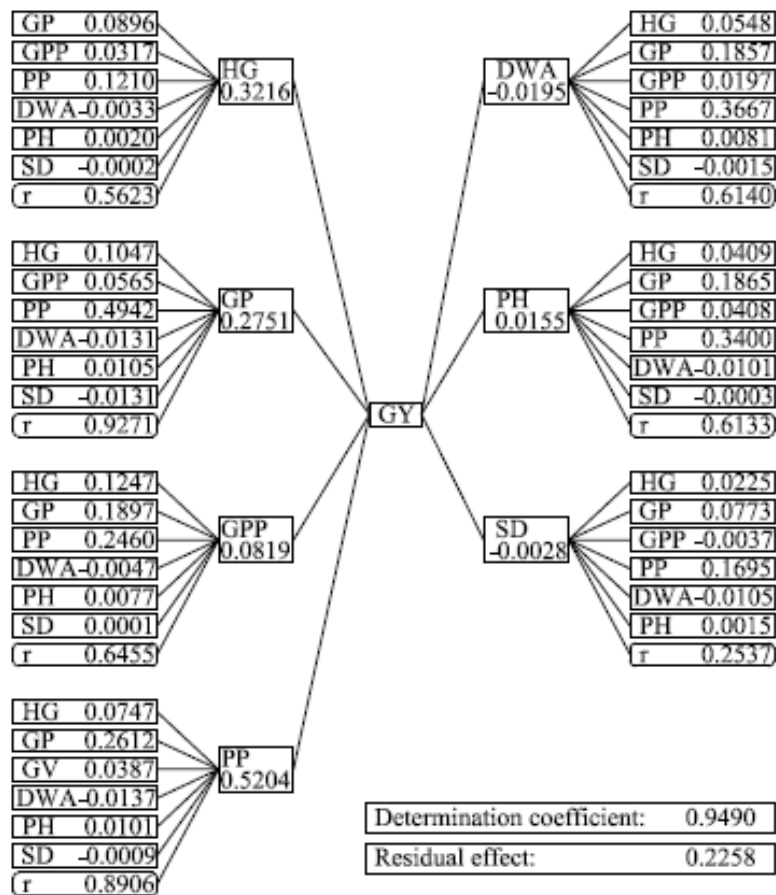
GP 0.0896
GPP 0.0317
PP 0.1210
DWA -0.0033
PH 0.0020
SD -0.0002
r 0.5623

HG
0.3216

HG 0.1047
GPP 0.0565
PP 0.4942
DWA -0.0131
PH 0.0105
SD -0.0131
r 0.9271

GP
0.2751

HG 0.1247
GP 0.1897
PP 0.2460
DWA -0.0047
PH 0.0077
SD 0.0001
r 0.6455

GPP
0.0819

HG 0.0747
GP 0.2612
GV 0.0387
DWA -0.0137
PH 0.0101
SD -0.0009
r 0.8906

PP
0.5204

GY

DWA
-0.0195

HG 0.0548
GP 0.1857
GPP 0.0197
PP 0.3667
PH 0.0081
SD -0.0015
r 0.6140

PH
0.0155

HG 0.0409
GP 0.1865
GPP 0.0408
PP 0.3400
DWA -0.0101
SD -0.0003
r 0.6133

SD
-0.0028

HG 0.0225
GP 0.0773
GPP -0.0037
PP 0.1695
DWA -0.0105
PH 0.0015
r 0.2537

Determination coefficient: 0.9490

Residual effect: 0.2258